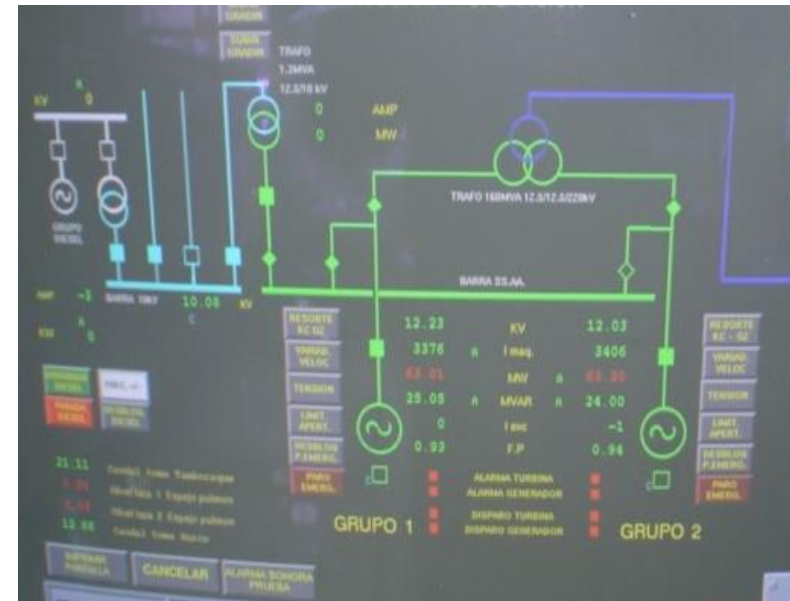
GRADIN

SUBIR GRADIN

TRAFO 1.2MVA 12.0/10 kV

KV 0

0 AMP

0 MW

GRUPO DIESEL

TRAFO 160MVA 12.0/12.0/220kV

BARRA 10kV 10.08 KV

BARRA SS.AA.

AMP -3

KW 0

RESORTE KC G2

VARIAD. VELOC

TENSION

LIMIT. APERT.

DESBLOQ. P.EMERG.

PARO EMERG.

| 12.23 | | KV | | 12.03 |
|---|---|---|---|---|
| 3376 | A | I maq. | | 3406 |
| 63.01 | | MW | A | 63.20 |
| 25.05 | A | MVAR | A | 24.00 |
| 0 | | I exc | | -1 |
| 0.93 | | F.P | | 0.94 |

RESORTE KC - G2

VARIAD. VELOC

TENSION

LIMIT. APERT.

DESBLOQ. P.EMERG.

PARO EMERG.

ALARMA TURBINA

ALARMA GENERADOR

DISPARO TURBINA

DISPARO GENERADOR

GRUPO 1

GRUPO 2

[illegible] DIESEL

PARADA DIESEL

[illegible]

DESBLOQ. DIESEL

21.11 Caudal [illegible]

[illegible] Nivel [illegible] 1 Espejo pulmon

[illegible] Nivel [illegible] 2 Espejo pulmon

10.66 Caudal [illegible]

SUPERAR PANTALLA

CANCELAR

ALARMA SONORA PRUEBA